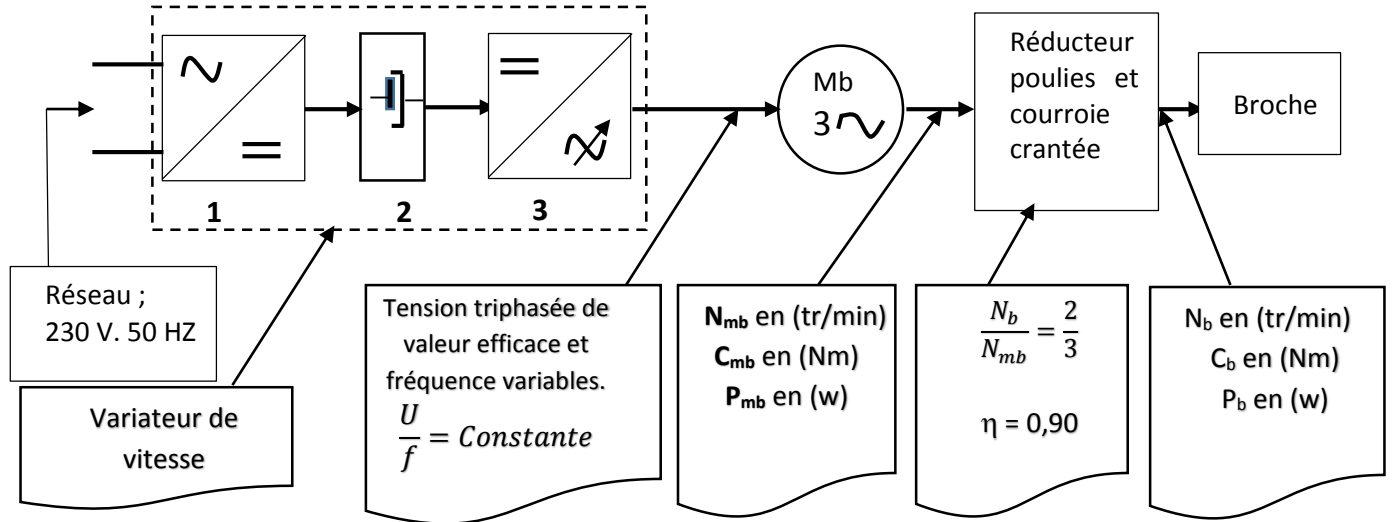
1

2

3

Mb
3~

Réducteur poulies et courroie crantée

Broche

Réseau ;
230 V. 50 HZ

Variateur de vitesse

Tension triphasée de valeur efficace et fréquence variables.
$\frac{U}{f} = Constante$

**N$_{mb}$** en (tr/min)
**C$_{mb}$** en (Nm)
**P$_{mb}$** en (w)

$\frac{N_b}{N_{mb}} = \frac{2}{3}$

η = 0,90

N$_b$ en (tr/min)
C$_b$ en (Nm)
P$_b$ en (w)